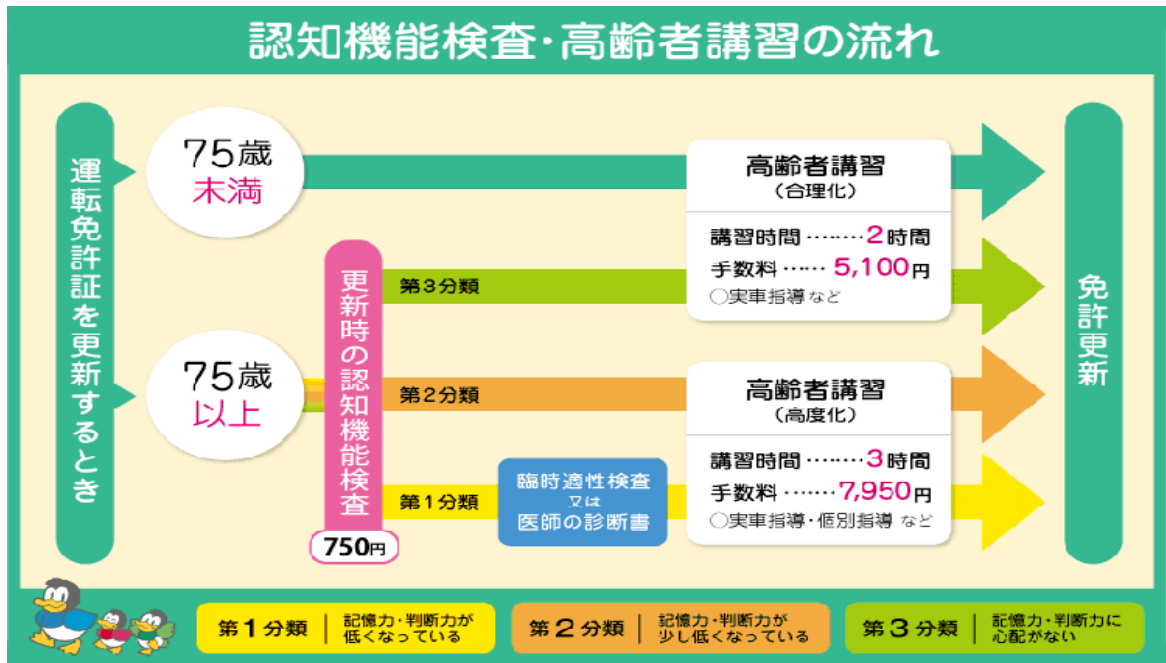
認知機能検査・高齢者講習の流れ

運転免許証を更新するとき

75歳
未満

75歳
以上

更新時の認知機能検査

750円

第3分類

第2分類

第1分類

臨時適性検査
又は
医師の診断書

高齢者講習
（合理化）

講習時間 ………2時間
手数料 …… 5,100円
○実車指導 など

高齢者講習
（高度化）

講習時間 ………3時間
手数料 ……… 7,950円
○実車指導・個別指導 など

免許更新

第1分類 | 記憶力・判断力が低くなっている

第2分類 | 記憶力・判断力が少し低くなっている

第3分類 | 記憶力・判断力に心配がない